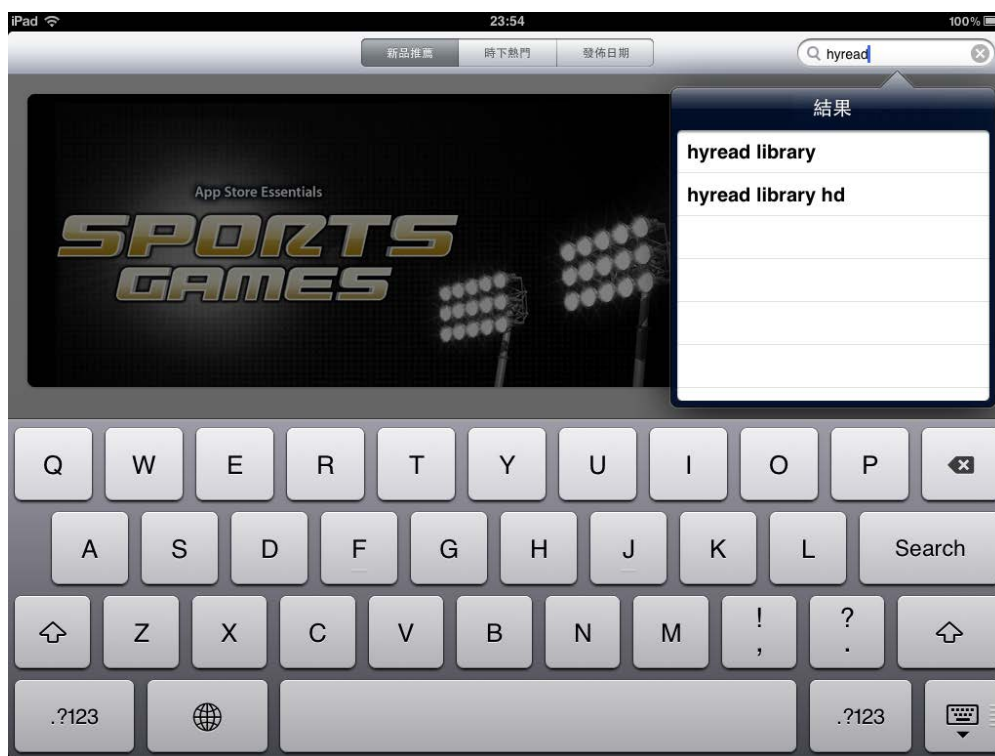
iPad
23:54
100%

新品推薦 時下熱門 發佈日期

hyread

結果

hyread library

hyread library hd

App Store Essentials

SPORTS GAMES

Q W E R T Y U I O P

A S D F G H J K L Search

Z X C V B N M ! , ? .

.?123 .?123